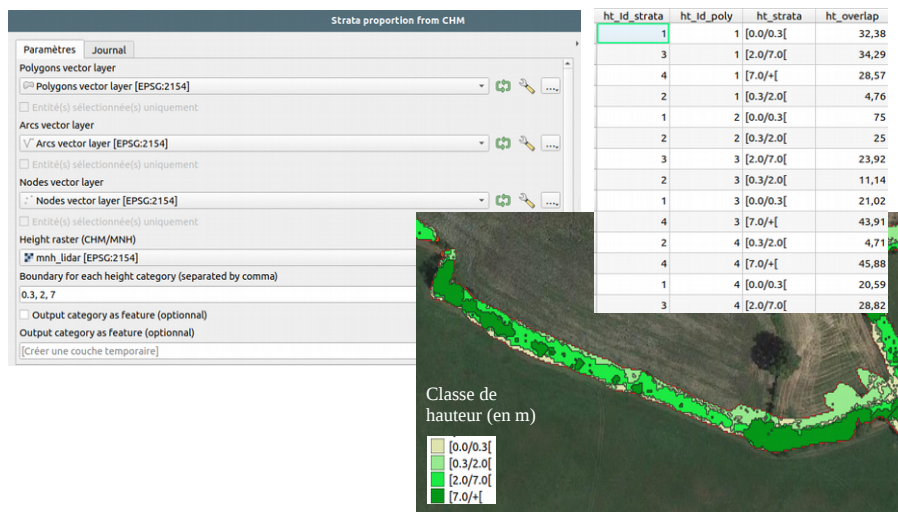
Strata proportion from CHM

Paramètres | Journal

Polygons vector layer

Polygons vector layer [EPSG:2154]

Entité(s) sélectionnée(s) uniquement

Arcs vector layer

Arcs vector layer [EPSG:2154]

Entité(s) sélectionnée(s) uniquement

Nodes vector layer

Nodes vector layer [EPSG:2154]

Entité(s) sélectionnée(s) uniquement

Height raster (CHM/MNH)

mnh_lidar [EPSG:2154]

Boundary for each height category (separated by comma)

0.3, 2, 7

Output category as feature (optionnal)

Output category as feature (optionnal)

[Créer une couche temporaire]

| ht_Id_strata | ht_id_poly | ht_strata | ht_overlap |
|---|---|---|---|
| 1 | 1 | [0.0/0.3[ | 32,38 |
| 3 | 1 | [2.0/7.0[ | 34,29 |
| 4 | 1 | [7.0/+[ | 28,57 |
| 2 | 1 | [0.3/2.0[ | 4,76 |
| 1 | 2 | [0.0/0.3[ | 75 |
| 2 | 2 | [0.3/2.0[ | 25 |
| 3 | 3 | [2.0/7.0[ | 23,92 |
| 2 | 3 | [0.3/2.0[ | 11,14 |
| 1 | 3 | [0.0/0.3[ | 21,02 |
| 4 | 3 | [7.0/+[ | 43,91 |
| 2 | 4 | [0.3/2.0[ | 4,71 |
| 4 | 4 | [7.0/+[ | 45,88 |
| 1 | 4 | [0.0/0.3[ | 20,59 |
| 3 | 4 | [2.0/7.0[ | 28,82 |

Classe de hauteur (en m)

[0.0/0.3[
[0.3/2.0[
[2.0/7.0[
[7.0/+[